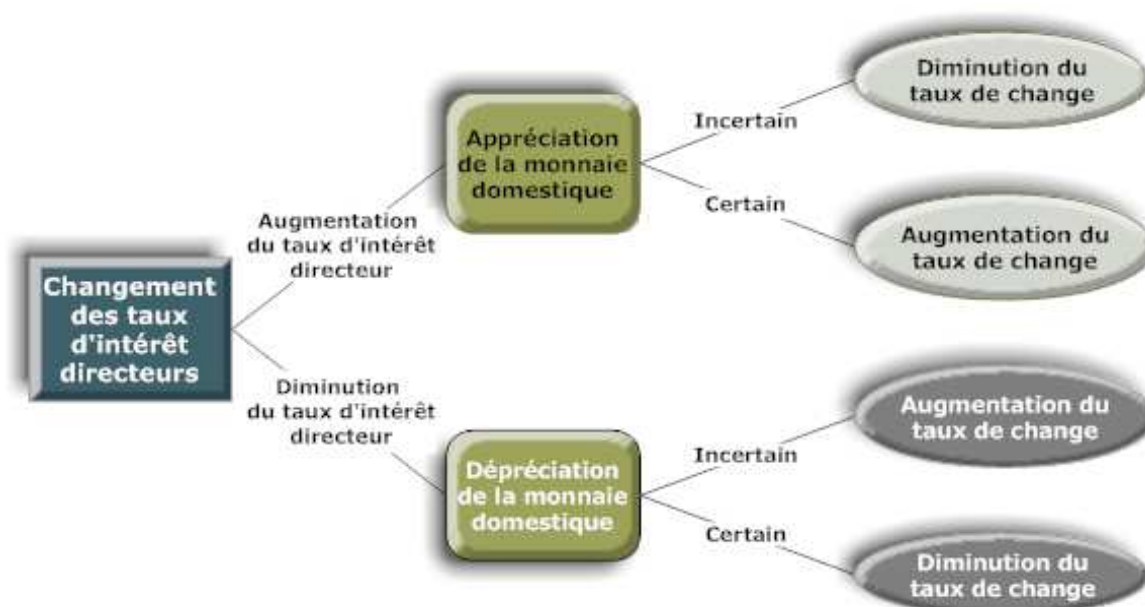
Changement des taux d'intérêt directeurs

Augmentation du taux d'intérêt directeur

Appréciation de la monnaie domestique

Incertain

Diminution du taux de change

Certain

Augmentation du taux de change

Diminution du taux d'intérêt directeur

Dépréciation de la monnaie domestique

Incertain

Augmentation du taux de change

Certain

Diminution du taux de change